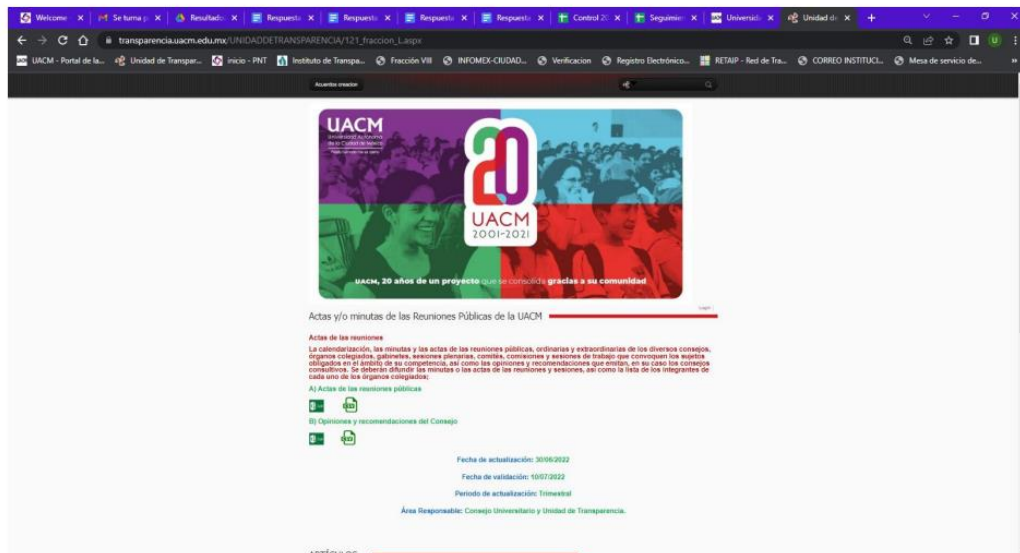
Welcome × | Se turna p × | Resultado × | Respuesta × | Respuesta × | Respuesta × | Respuesta × | Control 20 × | Seguimien × | Universida × | Unidad de ×

transparencia.uacm.edu.mx/UNIDADDETRANSPARENCIA/121_fraccion_L.aspx

UACM - Portal de la... | Unidad de Transpar... | inicio - PNT | Instituto de Transpa... | Fracción VIII | INFOMEX-CIUDAD... | Verificacion | Registro Electrónico... | RETAIP - Red de Tra... | CORREO INSTITUCI... | Mesa de servicio de...

Acuerdos creador

UACM
Universidad Autónoma de la Ciudad de México
Nada humano me es ajeno

20
UACM
2001-2021

UACM, 20 años de un proyecto que se consolida gracias a su comunidad

Login

Actas y/o minutas de las Reuniones Públicas de la UACM

Actas de las reuniones

La calendarización, las minutas y las actas de las reuniones públicas, ordinarias y extraordinarias de los diversos consejos, órganos colegiados, gabinetes, sesiones plenarias, comités, comisiones y sesiones de trabajo que convoquen los sujetos obligados en el ámbito de su competencia, así como las opiniones y recomendaciones que emitan, en su caso los consejos consultivos. Se deberán difundir las minutas o las actas de las reuniones y sesiones, así como la lista de los integrantes de cada uno de los órganos colegiados;

A) Actas de las reuniones públicas

B) Opiniones y recomendaciones del Consejo

Fecha de actualización: 30/06/2022

Fecha de validación: 10/07/2022

Periodo de actualización: Trimestral

Área Responsable: Consejo Universitario y Unidad de Transparencia.

ARTÍCULOS